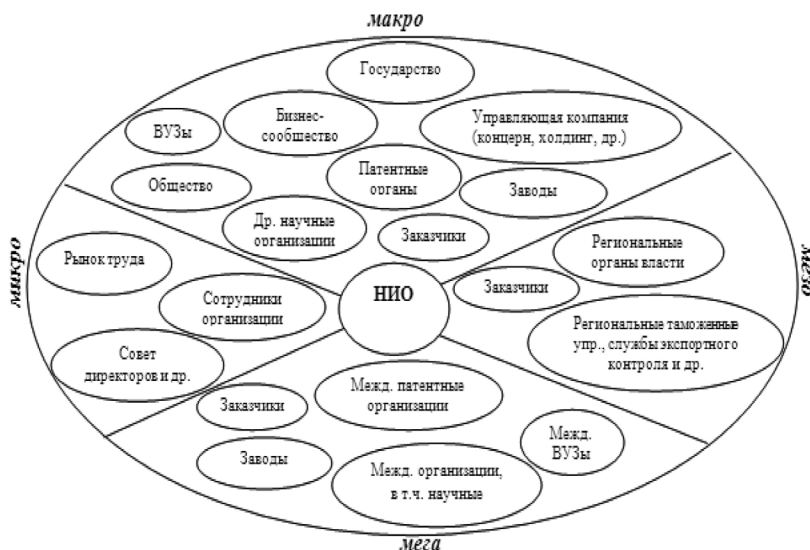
макро

Государство

Бизнес-сообщество

ВУЗы

Управляющая компания (концерн, холдинг, др.)

Патентные оганы

Общество

Заводы

Др. научные организации

Заказчики

микро

Рынок труда

Сотрудники организации

НИО

Региональные органы власти

Заказчики

мезо

Совет директоров и др.

Региональные таможенные упр., службы экспортного контроля и др.

Межд. патентные организации

Заказчики

Межд. ВУЗы

Заводы

Межд. организации, в т.ч. научные

мега